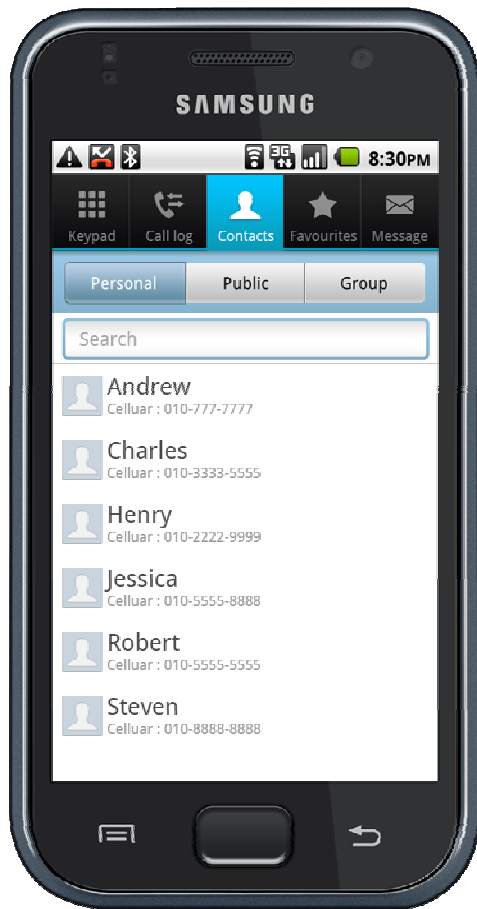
SAMSUNG

3G 8:30PM

Keypad Call log Contacts Favourites Message

Personal Public Group

Search

Andrew
Celluar : 010-777-7777

Charles
Celluar : 010-3333-5555

Henry
Celluar : 010-2222-9999

Jessica
Celluar : 010-5555-8888

Robert
Celluar : 010-5555-5555

Steven
Celluar : 010-8888-8888